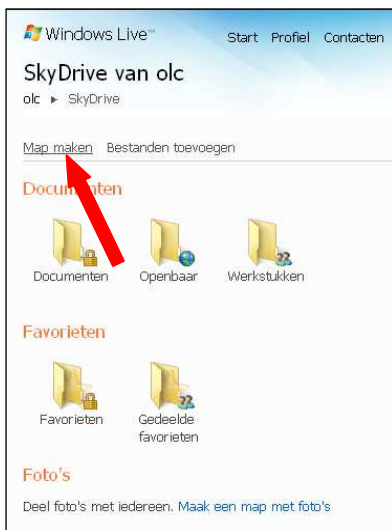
Windows Live™ Start Profiel Contacten

SkyDrive van olc

olc ▸ SkyDrive

Map maken Bestanden toevoegen

Docu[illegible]nten

Documenten Openbaar Werkstukken

Favorieten

Favorieten Gedeelde favorieten

Foto's

Deel foto's met iedereen. Maak een map met foto's